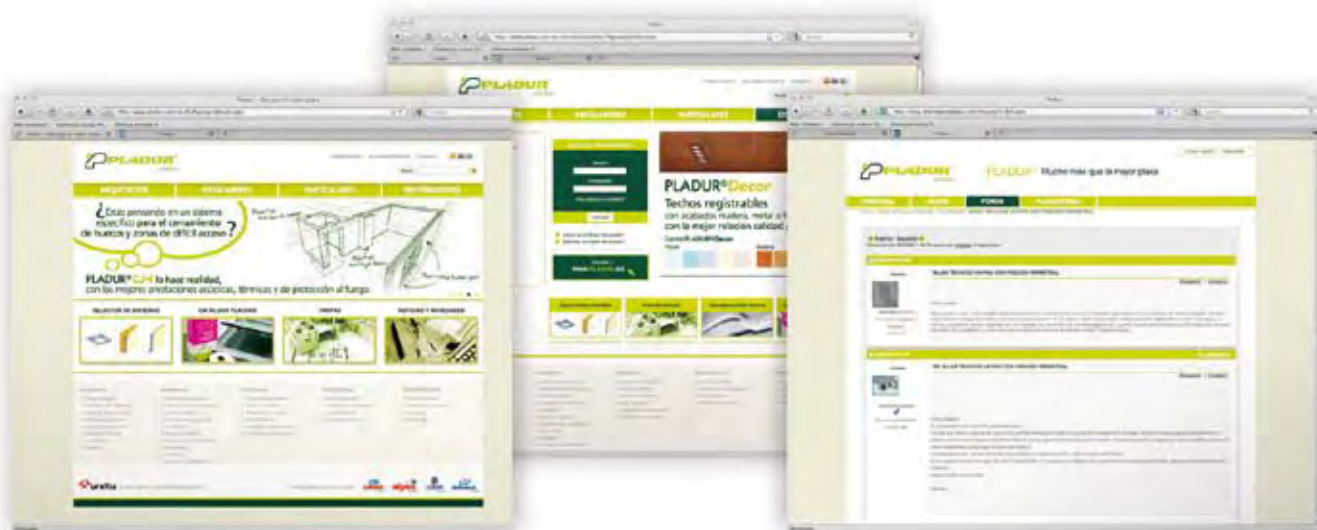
PLADUR

ARQUITECTOS INSTALADORES PARTICULARES DISTRIBUIDORES

¿Estás pensando en un sistema específico para el cerramiento de huecos y zonas de difícil acceso?

PLADUR® GH lo hace realidad, con las mejores prestaciones acústicas, térmicas y de protección al fuego.

SELECTOR DE SISTEMAS
UN BLANCO PLADUR
TIENDAS
NOVEDADES

uralita

PLADUR

INSTALADORES PARTICULARES

PLADUR® Decor
Techos registrables
con acabados madera, metal o
con la mejor relación calidad

PLADUR

PLADUR® Mucho más que la mayor placa

FORMAS

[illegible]